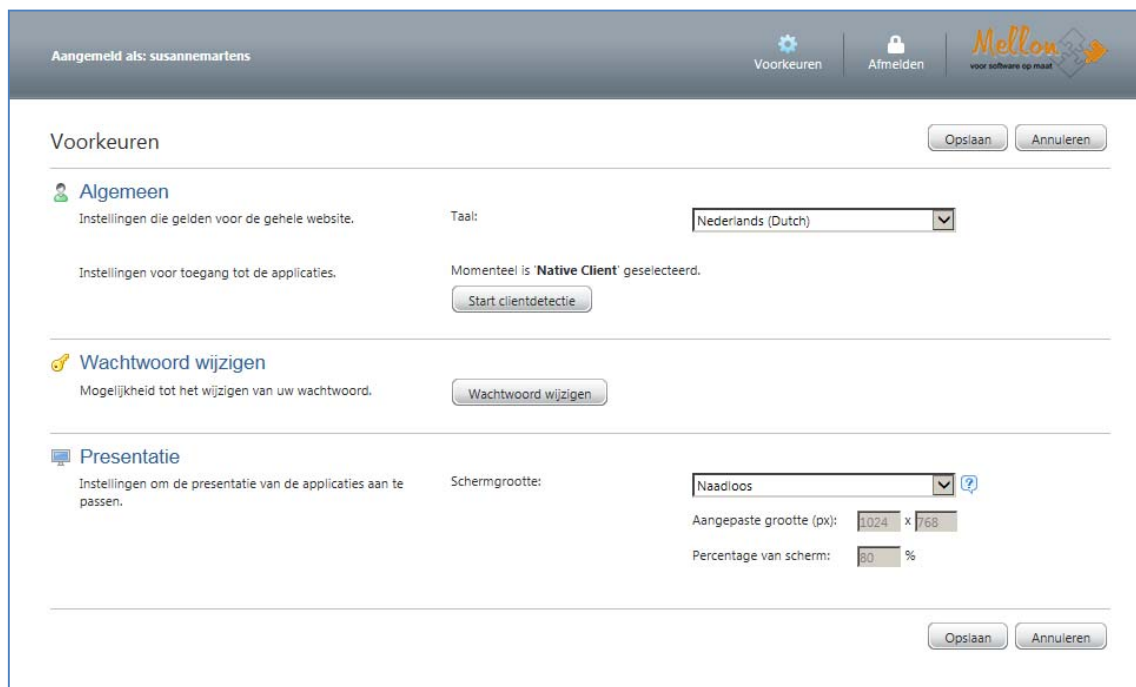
Aangemeld als: susannemartens

Voorkeuren

Afmelden

Mellon
voor software op maat

Voorkeuren

Opslaan

Annuleren

Algemeen

Instellingen die gelden voor de gehele website.

Taal:

Nederlands (Dutch)

Instellingen voor toegang tot de applicaties.

Momenteel is '**Native Client**' geselecteerd.

Start clientdetectie

Wachtwoord wijzigen

Mogelijkheid tot het wijzigen van uw wachtwoord.

Wachtwoord wijzigen

Presentatie

Instellingen om de presentatie van de applicaties aan te passen.

Schermgrootte:

Naadloos

?

Aangepaste grootte (px): 1024 x 768

Percentage van scherm: 80 %

Opslaan

Annuleren